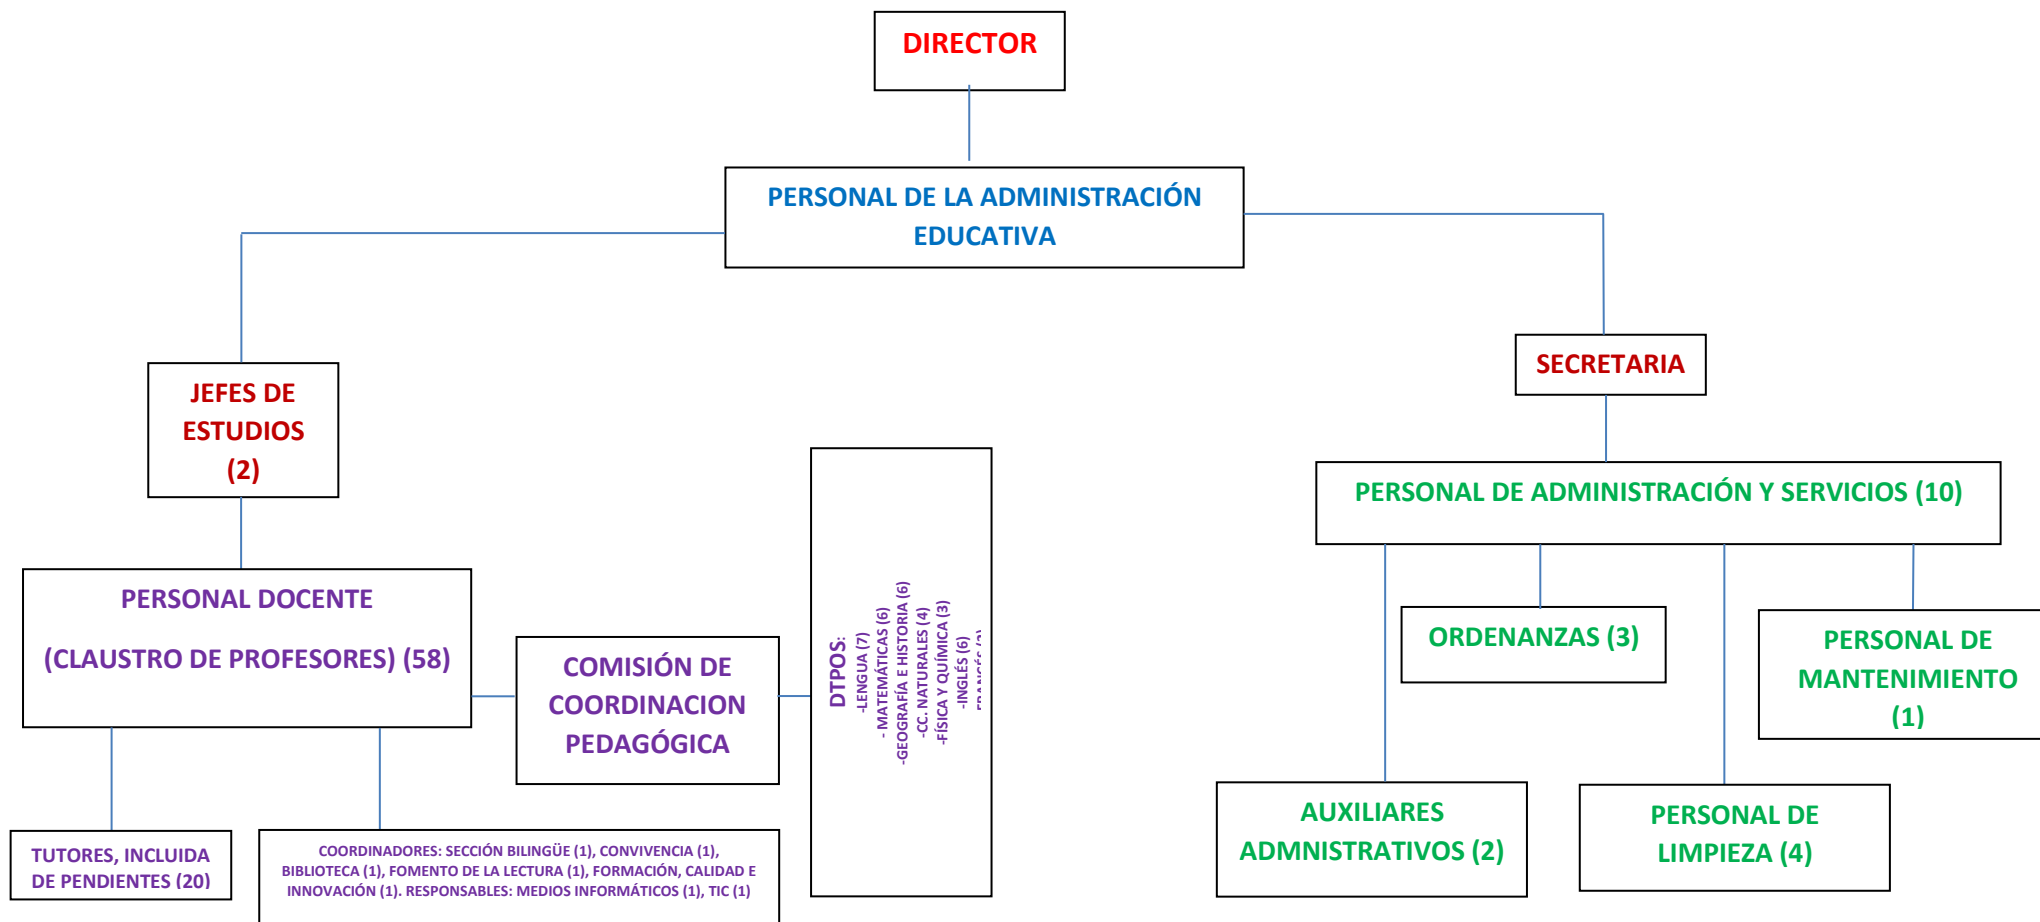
DIRECTOR

PERSONAL DE LA ADMINISTRACIÓN EDUCATIVA

JEFES DE ESTUDIOS (2)

SECRETARIA

PERSONAL DE ADMINISTRACIÓN Y SERVICIOS (10)

PERSONAL DOCENTE

(CLAUSTRO DE PROFESORES) (58)

COMISIÓN DE COORDINACION PEDAGÓGICA

DTPOS:
-LENGUA (7)
- MATEMÁTICAS (6)
-GEOGRAFÍA E HISTORIA (6)
-CC. NATURALES (4)
-FÍSICA Y QUÍMICA (3)
-INGLÉS (6)
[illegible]

ORDENANZAS (3)

PERSONAL DE MANTENIMIENTO (1)

AUXILIARES ADMNISTRATIVOS (2)

PERSONAL DE LIMPIEZA (4)

TUTORES, INCLUIDA DE PENDIENTES (20)

COORDINADORES: SECCIÓN BILINGÜE (1), CONVIVENCIA (1), BIBLIOTECA (1), FOMENTO DE LA LECTURA (1), FORMACIÓN, CALIDAD E INNOVACIÓN (1). RESPONSABLES: MEDIOS INFORMÁTICOS (1), TIC (1)